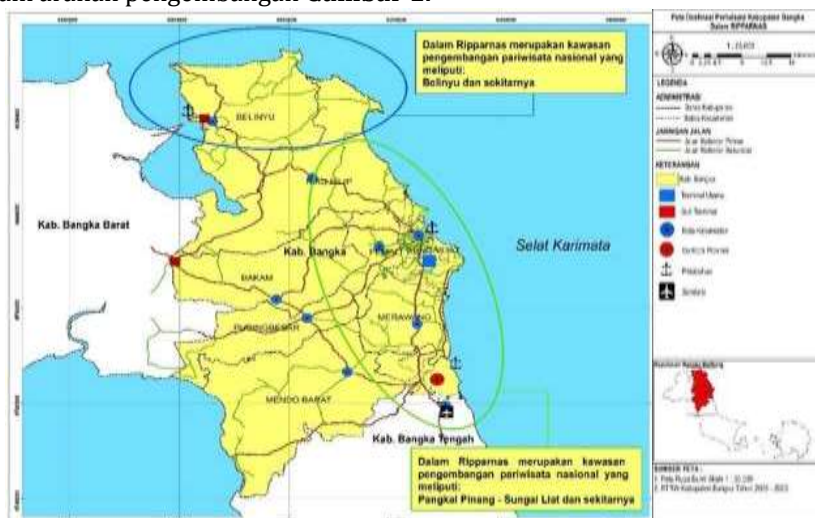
dalam arahan pengembangan Gambar 2.

Dalam Ripparnas merupakan kawasan pengembangan pariwisata nasional yang meliputi:
Belinyu dan sekitarnya

BELINYU

Kab. Bangka Barat

Kab. Bangka

Selat Karimata

BAKAM

MERAWANG

MENDO BARAT

Kab. Bangka Tengah

Dalam Ripparnas merupakan kawasan pengembangan pariwisata nasional yang meliputi:
Pangkal Pinang - Sungai Liat dan sekitarnya

Peta Orientasi Pariwisata Kabupaten Bangka Dalam RIPPARNAS

1 : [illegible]

LEGENDA

ADMINISTRASI
Batas Kabupaten
Batas Kecamatan

JARINGAN JALAN
Jalan Kolektor Primer
Jalan Kolektor Sekunder

KETERANGAN
Kab. Bangka
Terminal Utama
Sub Terminal
Kota Kecamatan
Kawasan Wisata
Pelabuhan
Bandara

Provinsi Bangka Belitung

SUMBER PETA :
1. Peta Rupa Bumi Skala 1 : 50.000
2. RTRW Kabupaten Bangka Tahun 2011 - 2031